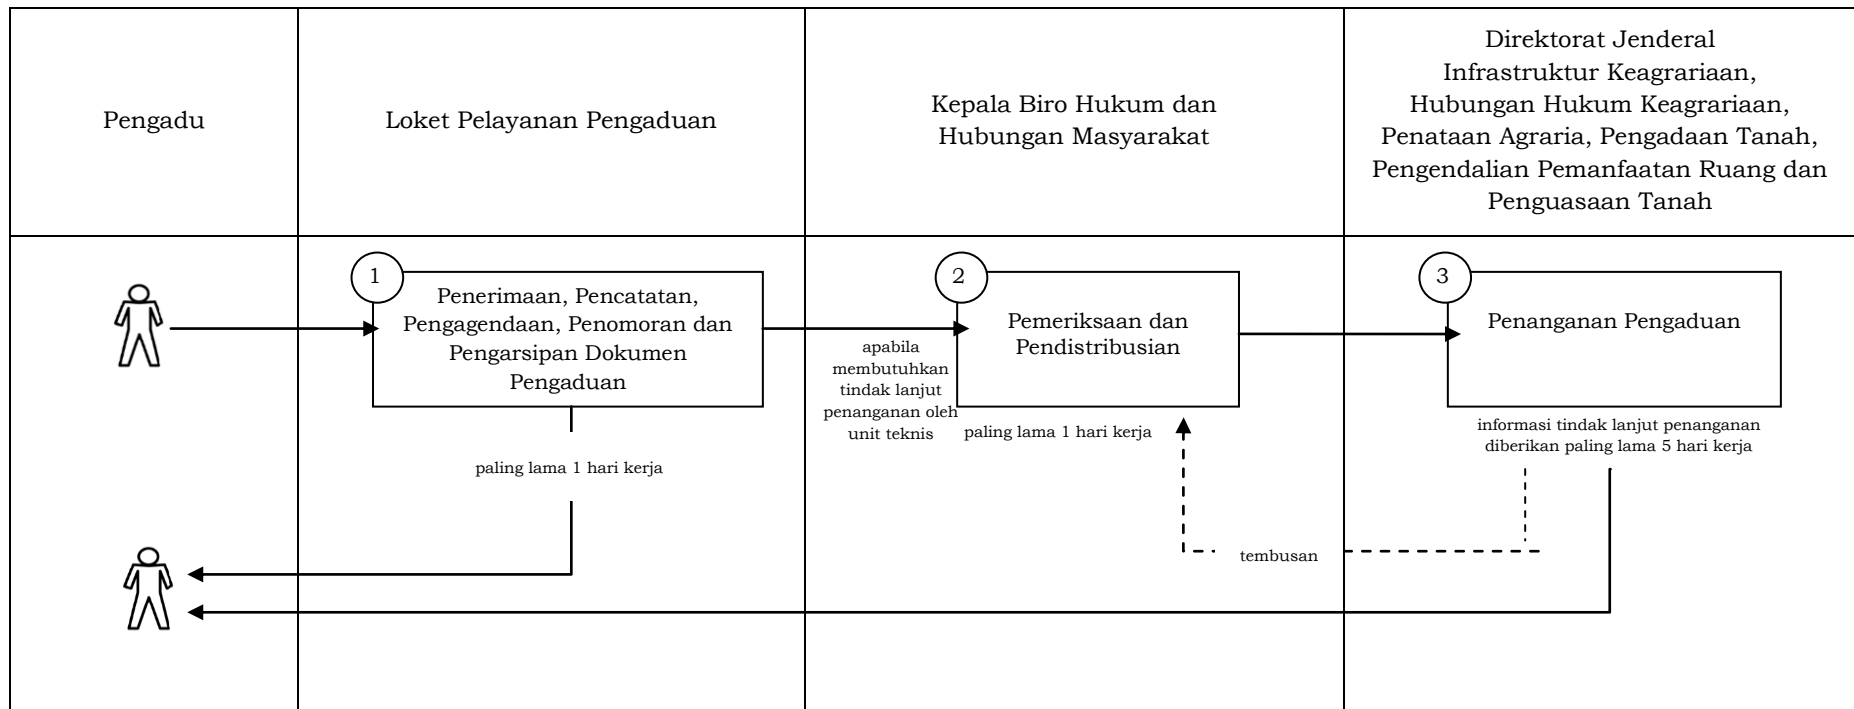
Pengadu

Loket Pelayanan Pengaduan

Kepala Biro Hukum dan Hubungan Masyarakat

Direktorat Jenderal Infrastruktur Keagrariaan, Hubungan Hukum Keagrariaan, Penataan Agraria, Pengadaan Tanah, Pengendalian Pemanfaatan Ruang dan Penguasaan Tanah

1

Penerimaan, Pencatatan, Pengagendaan, Penomoran dan Pengarsipan Dokumen Pengaduan

paling lama 1 hari kerja

apabila membutuhkan tindak lanjut penanganan oleh unit teknis

2

Pemeriksaan dan Pendistribusian

paling lama 1 hari kerja

3

Penanganan Pengaduan

informasi tindak lanjut penanganan diberikan paling lama 5 hari kerja

tembusan